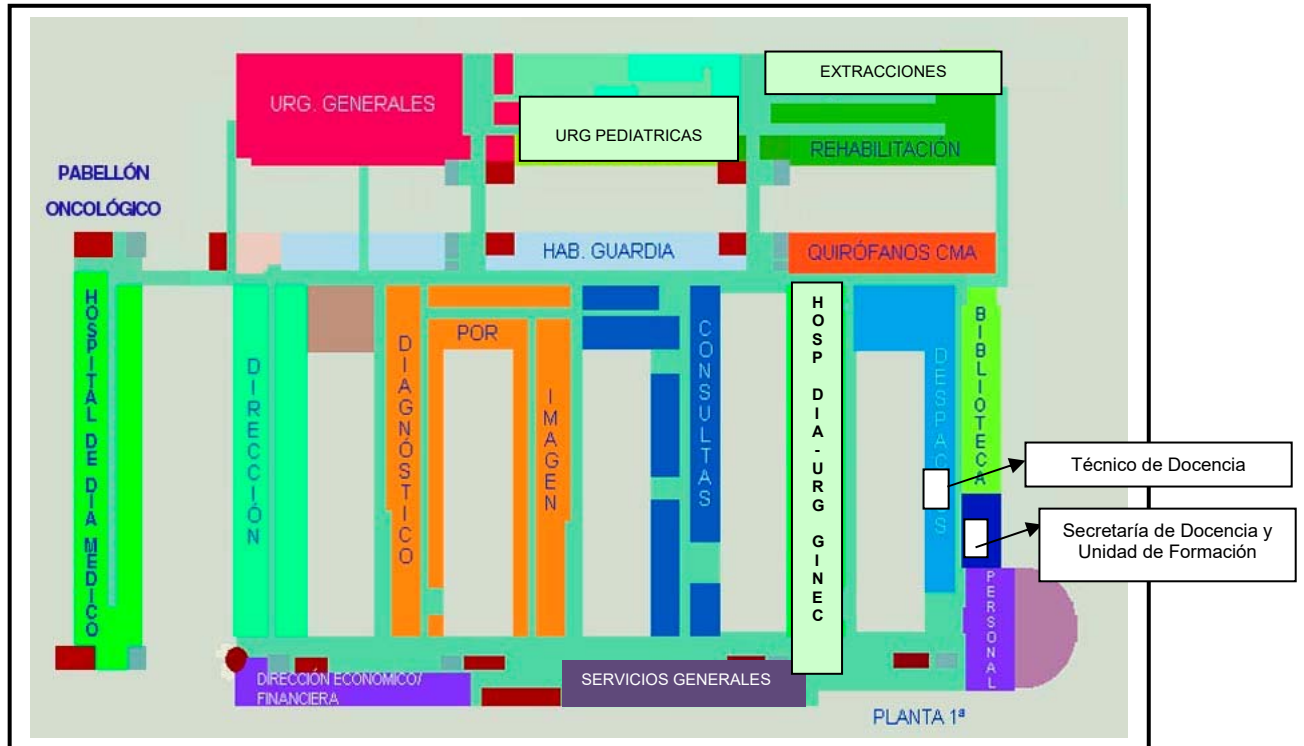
EXTRACCIONES

URG. GENERALES

URG PEDIATRICAS

REHABILITACIÓN

PABELLÓN ONCOLÓGICO

HAB. GUARDIA

QUIRÓFANOS CMA

HOSPITAL DE DIA MEDICO

DIRECCIÓN

DIAGNÓSTICO

POR

IMAGEN

CONSULTAS

HOSP DIA - URG GINEC

DESPACHOS

BIBLIOTECA

Técnico de Docencia

Secretaría de Docencia y Unidad de Formación

PERSONAL

DIRECCIÓN ECONÓMICO/ FINANCIERA

SERVICIOS GENERALES

PLANTA 1ª